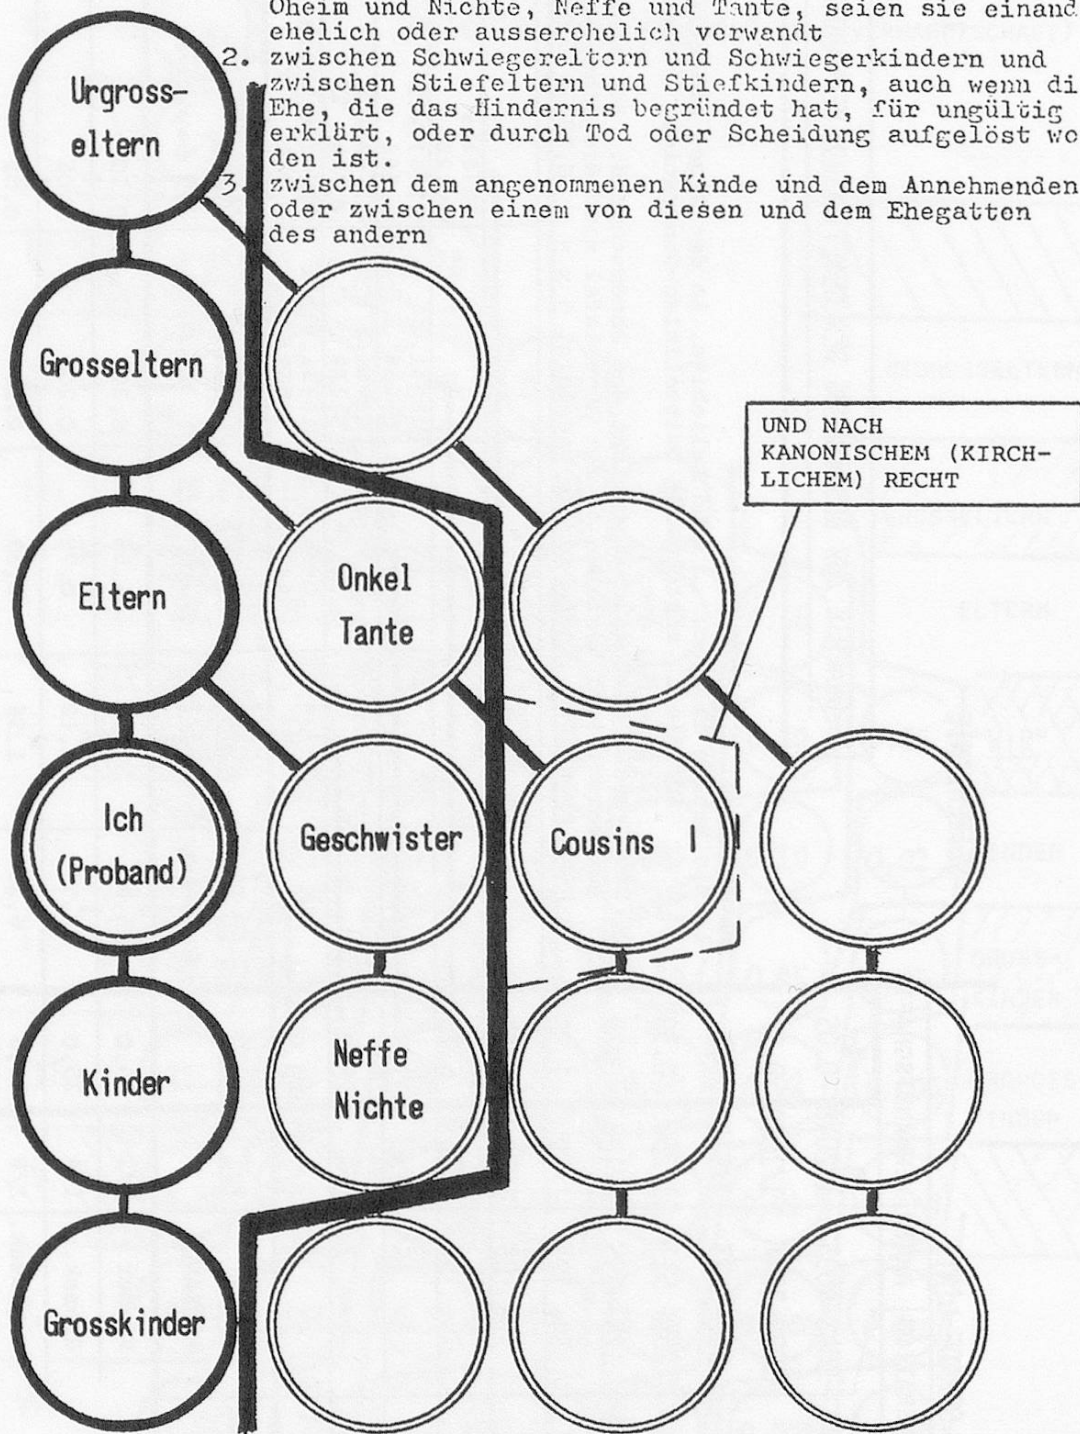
Oheim und Nichte, Neffe und Tante, seien sie einand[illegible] ehelich oder ausserehelich verwandt

2. zwischen Schwiegereltern und Schwiegerkindern und zwischen Stiefeltern und Stiefkindern, auch wenn di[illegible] Ehe, die das Hindernis begründet hat, für ungültig erklärt, oder durch Tod oder Scheidung aufgelöst wo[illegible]den ist.

3. zwischen dem angenommenen Kinde und dem Annehmenden oder zwischen einem von diesen und dem Ehegatten des andern

Urgross-eltern

Grosseltern

UND NACH KANONISCHEM (KIRCHLICHEM) RECHT

Eltern

Onkel Tante

Ich (Proband)

Geschwister

Cousins

Kinder

Neffe Nichte

Grosskinder